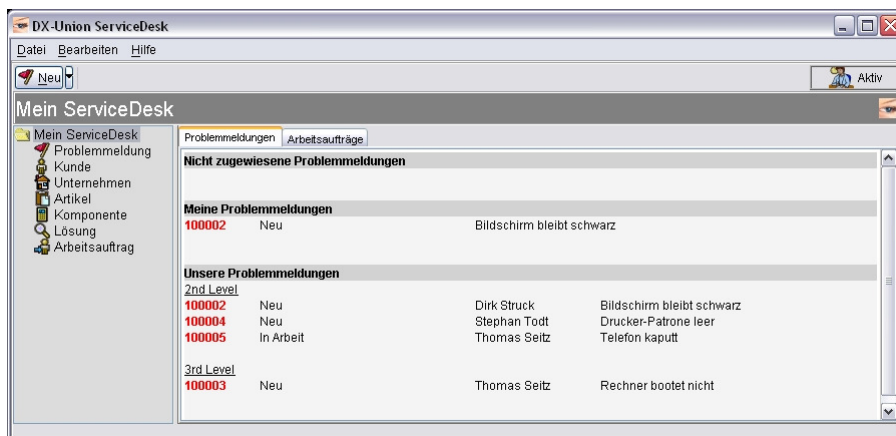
DX-Union ServiceDesk

Datei Bearbeiten Hilfe

Neu

Aktiv

Mein ServiceDesk

Mein ServiceDesk
Problemmeldung
Kunde
Unternehmen
Artikel
Komponente
Lösung
Arbeitsauftrag

Problemmeldungen Arbeitsaufträge

Nicht zugewiesene Problemmeldungen

Meine Problemmeldungen

| | | | |
|---|---|---|---|
| 100002 | Neu | | Bildschirm bleibt schwarz |

Unsere Problemmeldungen

2nd Level

| | | | |
|---|---|---|---|
| 100002 | Neu | Dirk Struck | Bildschirm bleibt schwarz |
| 100004 | Neu | Stephan Todt | Drucker-Patrone leer |
| 100005 | In Arbeit | Thomas Seitz | Telefon kaputt |

3rd Level

| | | | |
|---|---|---|---|
| 100003 | Neu | Thomas Seitz | Rechner bootet nicht |